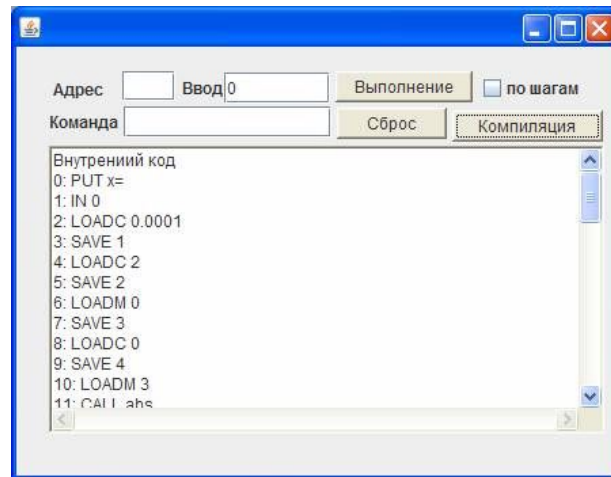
Адрес Ввод 0 Выполнение по шагам
Команда Сброс Компиляция

Внутрениий код
0: PUT x=
1: IN 0
2: LOADC 0.0001
3: SAVE 1
4: LOADC 2
5: SAVE 2
6: LOADM 0
7: SAVE 3
8: LOADC 0
9: SAVE 4
10: LOADM 3
11: CALL abs